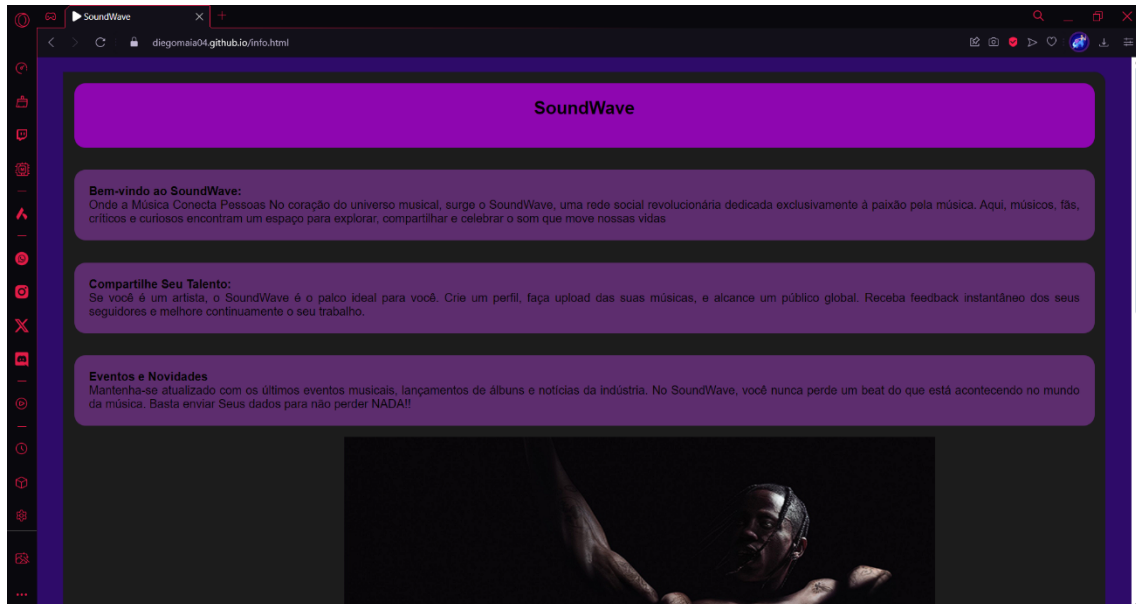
SoundWave

diegomaia04.github.io/info.html

SoundWave

Bem-vindo ao SoundWave:
Onde a Música Conecta Pessoas No coração do universo musical, surge o SoundWave, uma rede social revolucionária dedicada exclusivamente à paixão pela música. Aqui, músicos, fãs, críticos e curiosos encontram um espaço para explorar, compartilhar e celebrar o som que move nossas vidas

Compartilhe Seu Talento:
Se você é um artista, o SoundWave é o palco ideal para você. Crie um perfil, faça upload das suas músicas, e alcance um público global. Receba feedback instantâneo dos seus seguidores e melhore continuamente o seu trabalho.

Eventos e Novidades
Mantenha-se atualizado com os últimos eventos musicais, lançamentos de álbuns e notícias da indústria. No SoundWave, você nunca perde um beat do que está acontecendo no mundo da música. Basta enviar Seus dados para não perder NADA!!